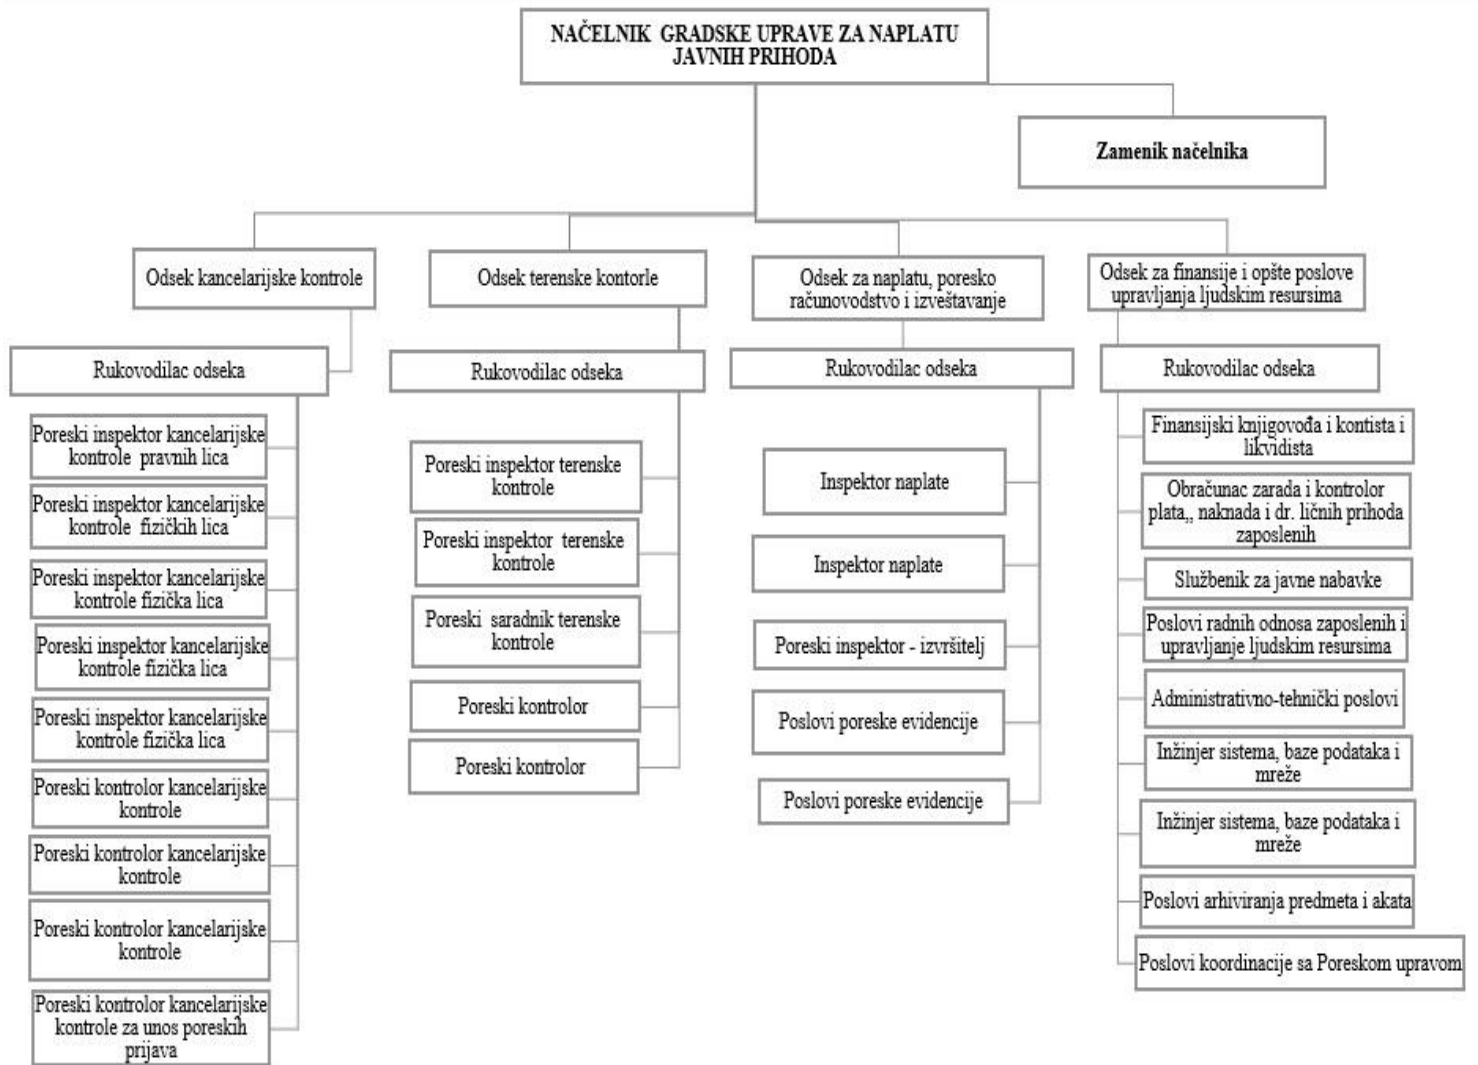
NAČELNIK GRADSKE UPRAVE ZA NAPLATU JAVNIH PRIHODA

Zamenik načelnika

Odsek kancelarijske kontrole

Rukovodilac odseka

Poreski inspektor kancelarijske kontrole pravnih lica

Poreski inspektor kancelarijske kontrole fizičkih lica

Poreski inspektor kancelarijske kontrole fizička lica

Poreski inspektor kancelarijske kontrole fizička lica

Poreski inspektor kancelarijske kontrole fizička lica

Poreski kontrolor kancelarijske kontrole

Poreski kontrolor kancelarijske kontrole

Poreski kontrolor kancelarijske kontrole

Poreski kontrolor kancelarijske kontrole za unos poreskih prijava

Odsek terenske kontorle

Rukovodilac odseka

Poreski inspektor terenske kontrole

Poreski inspektor terenske kontrole

Poreski saradnik terenske kontrole

Poreski kontrolor

Poreski kontrolor

Odsek za naplatu, poresko računovodstvo i izveštavanje

Rukovodilac odseka

Inspektor naplate

Inspektor naplate

Poreski inspektor - izvršitelj

Poslovi poreske evidencije

Poslovi poreske evidencije

Odsek za finansije i opšte poslove upravljanja ljudskim resursima

Rukovodilac odseka

Finansijski knjigovođa i kontista i likvidista

Obračunac zarada i kontrolor plata,, naknada i dr. ličnih prihoda zaposlenih

Službenik za javne nabavke

Poslovi radnih odnosa zaposlenih i upravljanje ljudskim resursima

Administrativno-tehnički poslovi

Inžinjer sistema, baze podataka i mreže

Inžinjer sistema, baze podataka i mreže

Poslovi arhiviranja predmeta i akata

Poslovi koordinacije sa Poreskom upravom